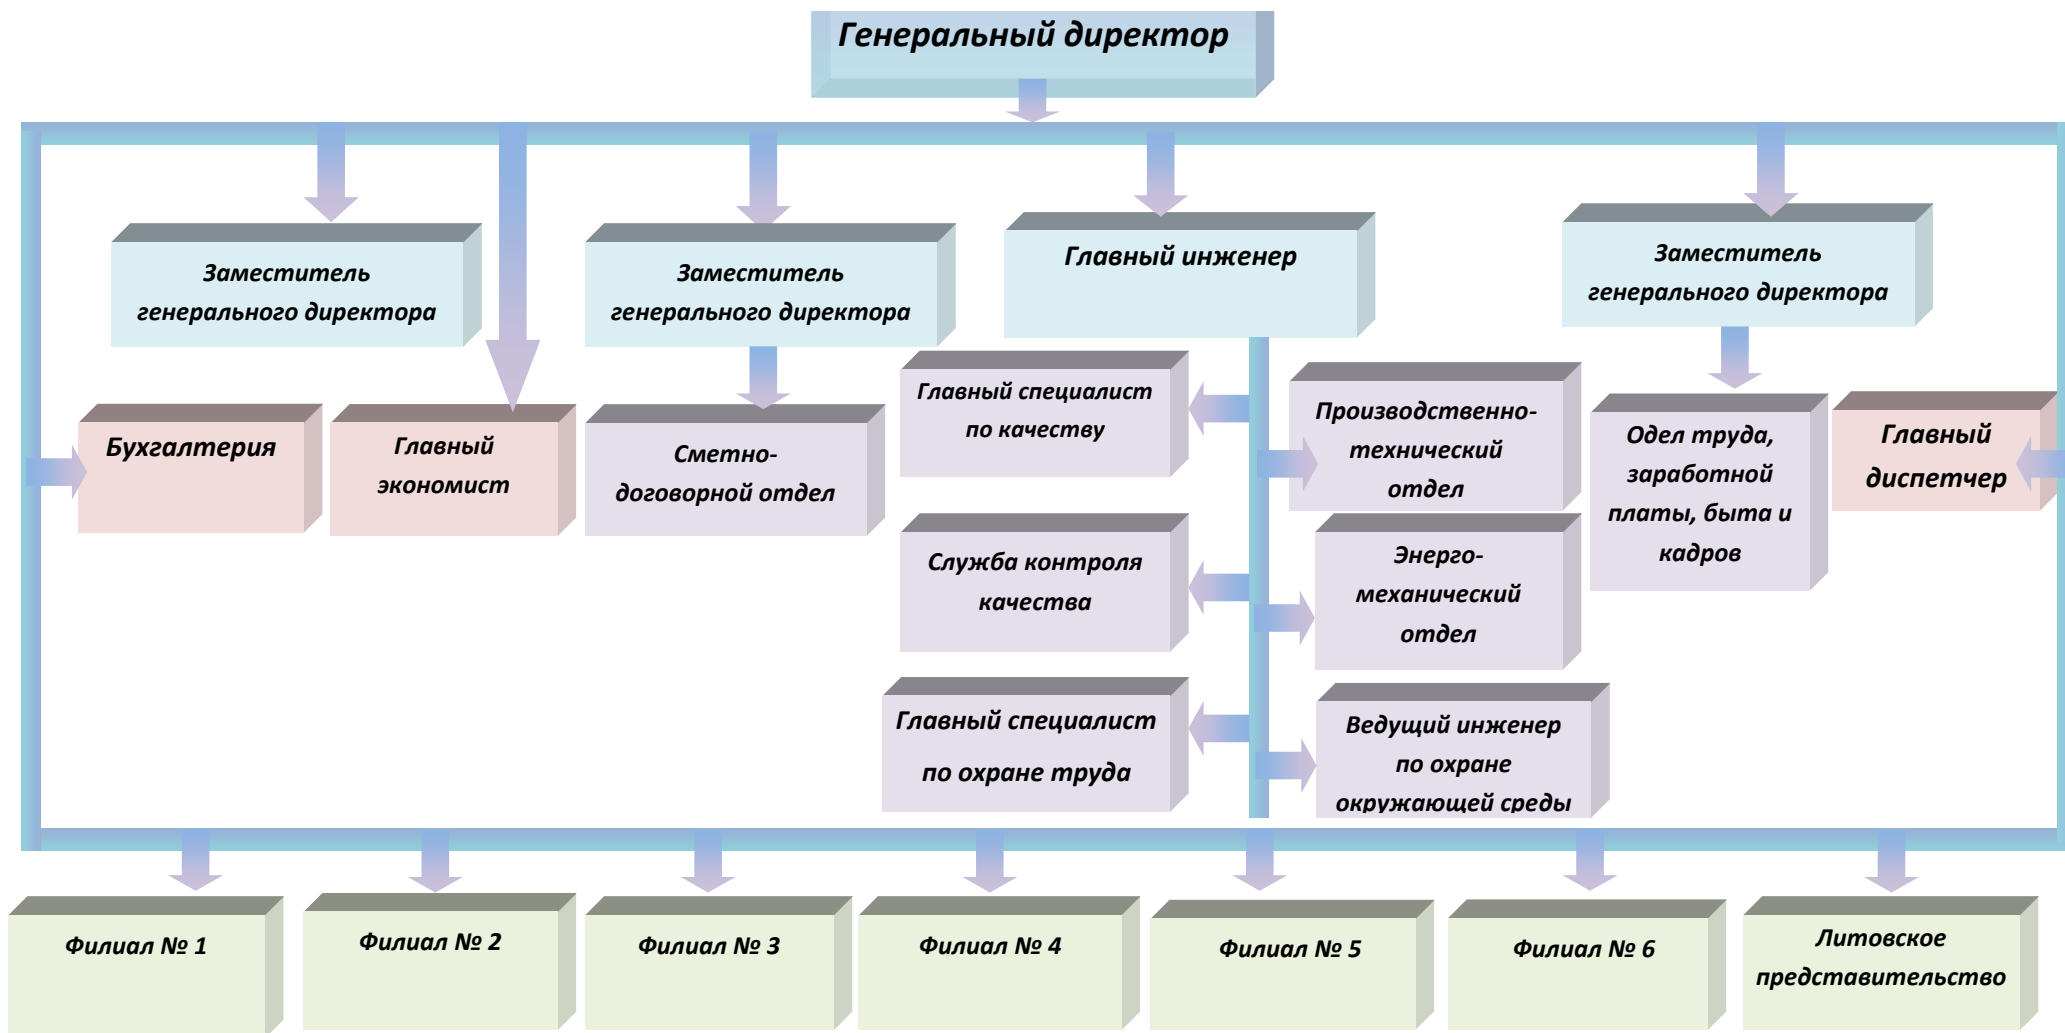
Генеральный директор

Заместитель генерального директора

Заместитель генерального директора

Главный инженер

Заместитель генерального директора

Бухгалтерия

Главный экономист

Сметно-договорной отдел

Главный специалист по качеству

Производственно-технический отдел

Одел труда, заработной платы, быта и кадров

Главный диспетчер

Служба контроля качества

Энерго-механический отдел

Главный специалист по охране труда

Ведущий инженер по охране окружающей среды

Филиал № 1

Филиал № 2

Филиал № 3

Филиал № 4

Филиал № 5

Филиал № 6

Литовское представительство